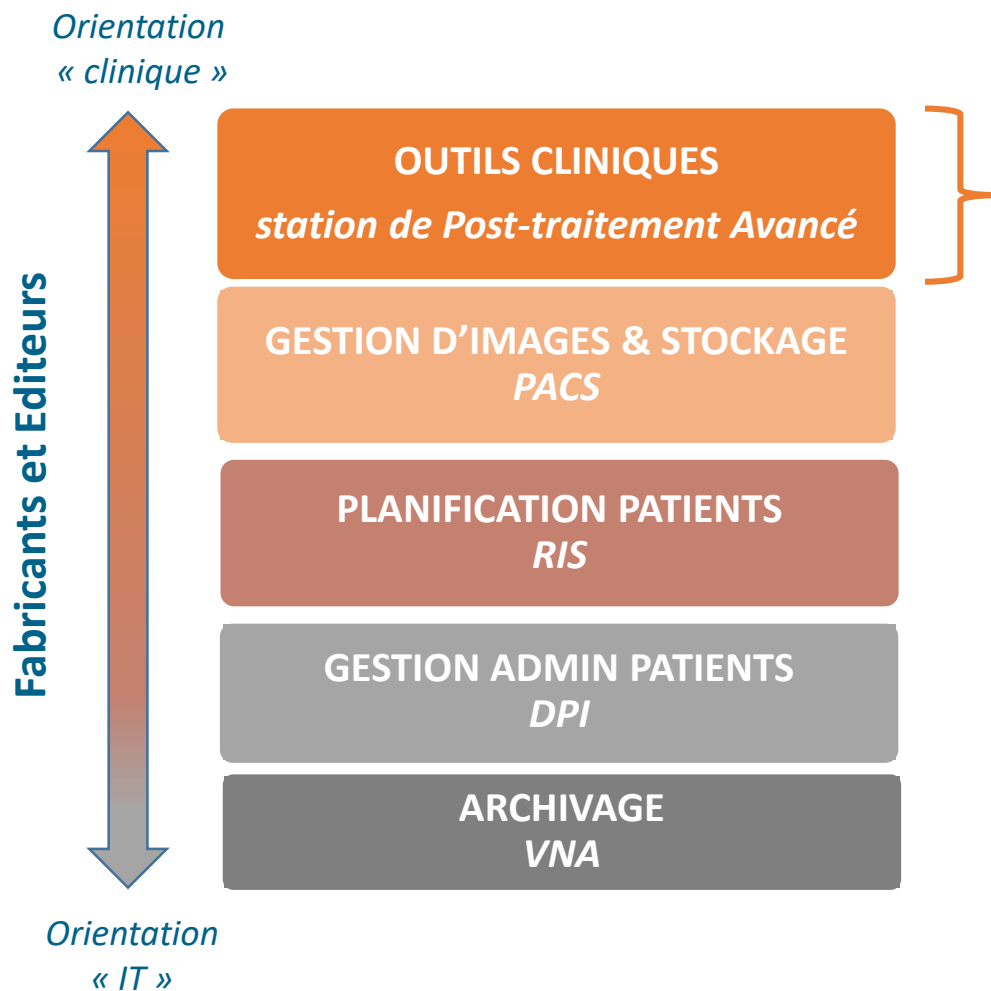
Orientation « clinique »

Fabricants et Editeurs

OUTILS CLINIQUES
station de Post-traitement Avancé

GESTION D'IMAGES & STOCKAGE
PACS

PLANIFICATION PATIENTS
RIS

GESTION ADMIN PATIENTS
DPI

ARCHIVAGE
VNA

Orientation « IT »